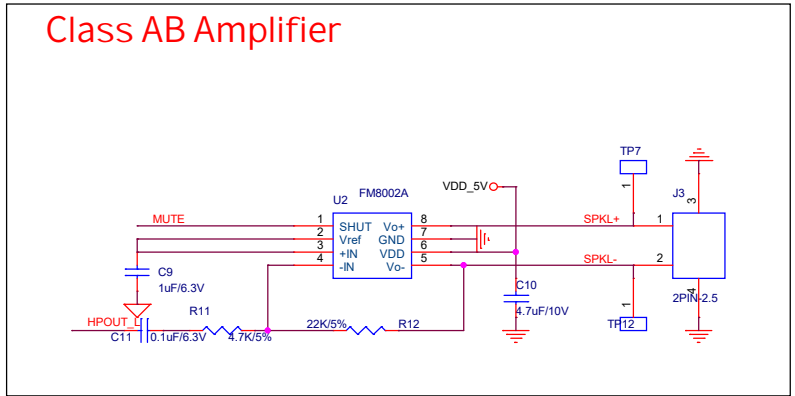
Class AB Amplifier

TP7
1
J3
3
VDD_5V
U2 FM8002A
MUTE
1 SHUT Vo+ 8
2 Vref GND 7
3 +IN VDD 6
4 -IN Vo- 5
SPKL+
1
SPKL-
2
C9
1uF/6.3V
C10
4.7uF/10V
1
R11
R12
22K/5%
HPOUT_L
C11
0.1uF/6.3V
4.7K/5%
TP12
2PIN-2.5
4